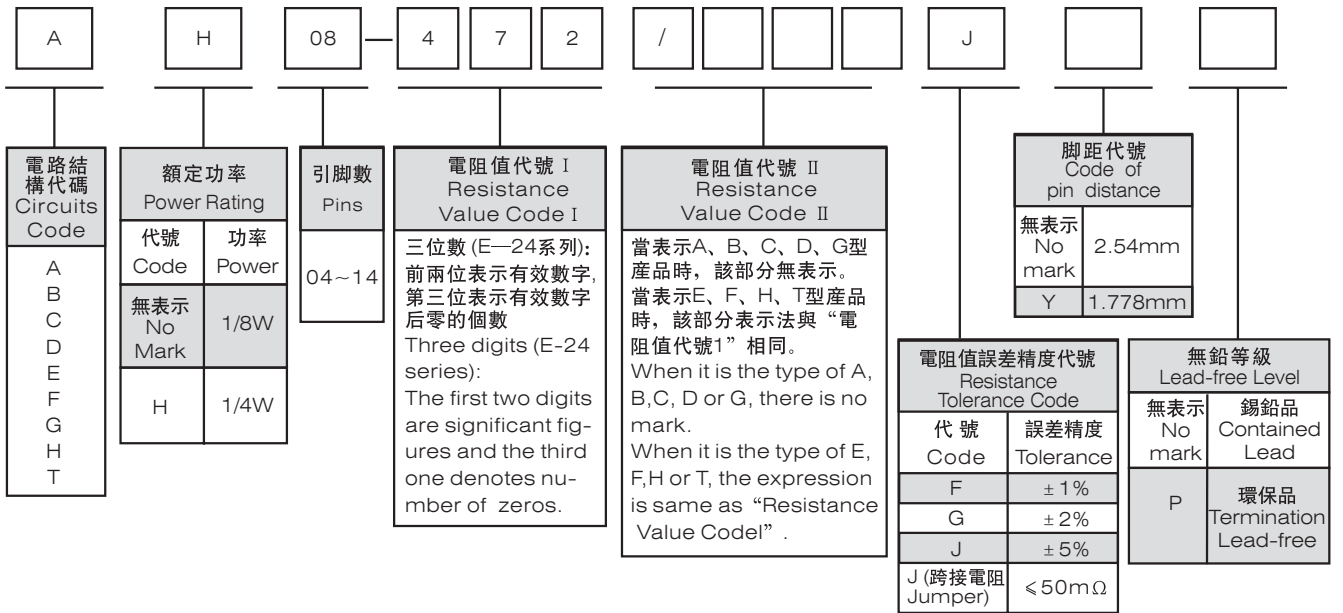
A H 08 — 4 7 2 / J

電路結構代碼
Circuits Code
A
B
C
D
E
F
G
H
T

額定功率
Power Rating

| 代號 Code | 功率 Power |
|---|---|
| 無表示 No Mark | 1/8W |
| H | 1/4W |

引脚數
Pins
04~14

電阻值代號 I
Resistance Value Code I
三位數 (E—24系列):
前兩位表示有效數字, 第三位表示有效數字后零的個數
Three digits (E-24 series):
The first two digits are significant figures and the third one denotes number of zeros.

電阻值代號 II
Resistance Value Code II
當表示A、B、C、D、G型產品時, 該部分無表示。
當表示E、F、H、T型產品時, 該部分表示法與“電阻值代號1”相同。
When it is the type of A, B,C, D or G, there is no mark.
When it is the type of E, F,H or T, the expression is same as “Resistance Value CodeI”.

電阻值誤差精度代號
Resistance Tolerance Code

| 代 號 Code | 誤差精度 Tolerance |
|---|---|
| F | ± 1% |
| G | ± 2% |
| J | ± 5% |
| J (跨接電阻 Jumper) | ≤50mΩ |

脚距代號
Code of pin distance

| 無表示 No mark | 2.54mm |
|---|---|
| Y | 1.778mm |

無鉛等級
Lead-free Level

| 無表示 No mark | 錫鉛品 Contained Lead |
|---|---|
| P | 環保品 Termination Lead-free |